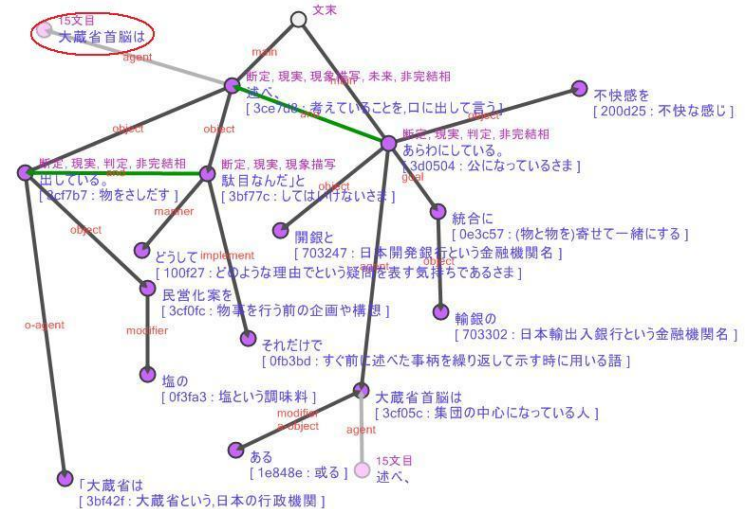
15文目
大蔵省首脳は

文末

main

agent

断定, 現実, 現象描写, 未来, 非完結相
述べ、
[ 3ce7d8 : 考えていることを,口に出して言う ]

不快感を
[ 200d25 : 不快な感じ ]

object

object

object

断定, 現実, 判定, 非完結相
あらわにしている。
[ 3d0504 : 公になっているさま ]

断定, 現実, 判定, 非完結相
出している。
[ 3cf7b7 : 物をさしだす ]

and

断定, 現実, 現象描写
駄目なんだ」と
[ 3bf77c : してはいけないさま ]

object

goal

統合に
[ 0e3c57 : (物と物を)寄せて一緒にする ]

manner

開銀と
[ 703247 : 日本開発銀行という金融機関名 ]

object

object

どうして
implement
[ 100f27 : どのような理由でという疑問を表す気持ちであるさま ]

民営化案を
[ 3cf0fc : 物事を行う前の企画や構想 ]

輸銀の
[ 703302 : 日本輸出入銀行という金融機関名 ]

modifier

それだけで
[ 0fb3bd : すぐ前に述べた事柄を繰り返して示す時に用いる語 ]

o-agent

塩の
[ 0f3fa3 : 塩という調味料 ]

大蔵省首脳は
[ 3cf05c : 集団の中心になっている人 ]

modifier
object

agent

ある
[ 1e848e : 或る ]

15文目
述べ、

「大蔵省は
[ 3bf42f : 大蔵省という,日本の行政機関 ]